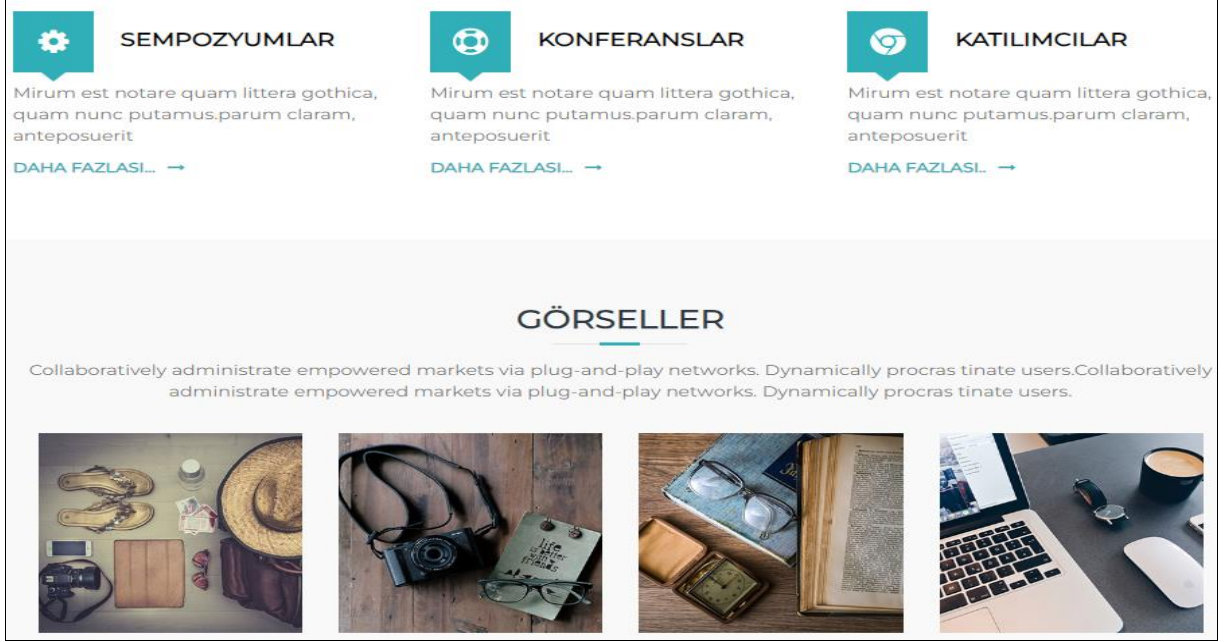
SEMPOZYUMLAR

Mirum est notare quam littera gothica, quam nunc putamus.parum claram, anteposuerit

DAHA FAZLASI... →

KONFERANSLAR

Mirum est notare quam littera gothica, quam nunc putamus.parum claram, anteposuerit

DAHA FAZLASI... →

KATILIMCILAR

Mirum est notare quam littera gothica, quam nunc putamus.parum claram, anteposuerit

DAHA FAZLASI.. →

GÖRSELLER

Collaboratively administrate empowered markets via plug-and-play networks. Dynamically procras tinate users.Collaboratively administrate empowered markets via plug-and-play networks. Dynamically procras tinate users.

life is better with friends